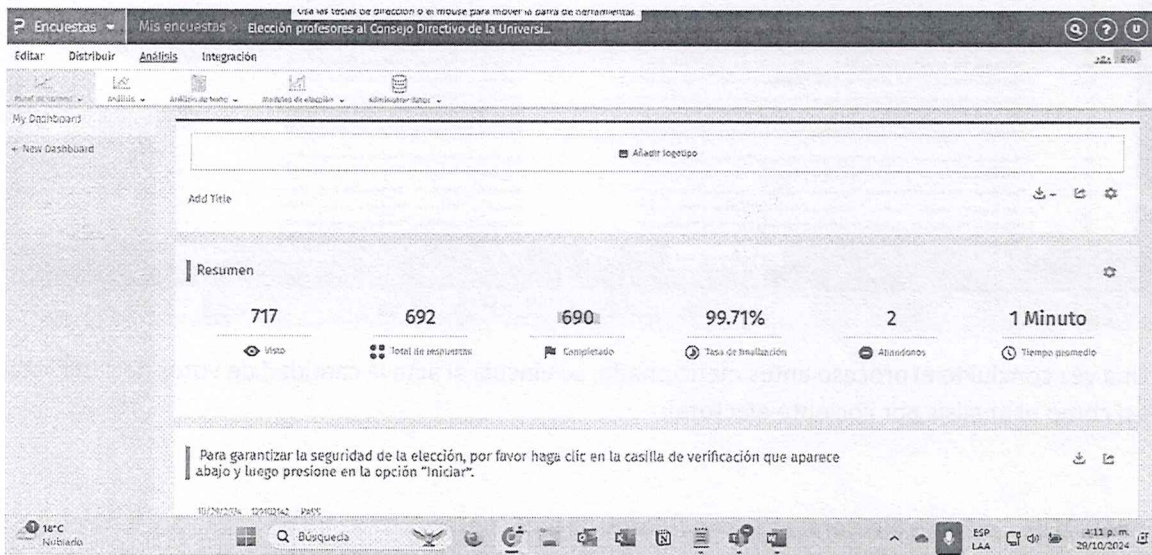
Usa las teclas de dirección o el mouse para mover la barra de herramientas

Encuestas    Mis encuestas > Elección profesores al Consejo Directivo de la Universi...

Editar    Distribuir    Análisis    Integración

Panel de control    Análisis    Análisis de texto    Modelos de elección    Administrar datos

My Dashboard

+ New Dashboard

Añadir logotipo

Add Title

Resumen

| 717 | 692 | 690 | 99.71% | 2 | 1 Minuto |
|---|---|---|---|---|---|
| Visto | Total de respuestas | Completado | Tasa de finalización | Abandonos | Tiempo promedio |

Para garantizar la seguridad de la elección, por favor haga clic en la casilla de verificación que aparece abajo y luego presione en la opción "Iniciar".

10/29/2024 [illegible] PASS

18°C Nublado

Búsqueda

ESP LAA

4:11 p. m. 29/10/2024